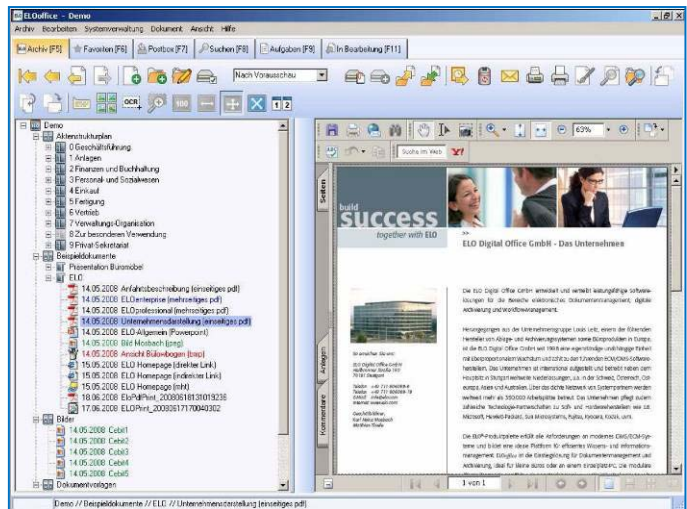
ELOoffice - Demo

Archiv Bearbeiten Systemverwaltung Dokument Ansicht Hilfe

Archiv [F5] Favoriten [F6] Postbox [F7] Suchen [F8] Aufgaben [F9] In Bearbeitung [F11]

Nach Vorausschau

OCR 100 1 2

Demo
Aktenstrukturplan
0 Geschäftsführung
1 Anlagen
2 Finanzen und Buchhaltung
3 Personal- und Sozialwesen
4 Einkauf
5 Fertigung
6 Vertrieb
7 Verwaltungs-Organisation
8 Zur besonderen Verwendung
9 Privat-Sekretariat
Beispieldokumente
Präsentation Büromöbel
ELO
14.05.2008 Anfahrtsbeschreibung (einseitiges pdf)
14.05.2008 ELOenterprise (mehrseitiges pdf)
14.05.2008 ELOprofessional (mehrseitiges pdf)
14.05.2008 Unternehmensdarstellung (einseitiges pdf)
14.05.2008 ELO-Allgemein (Powerpoint)
14.05.2008 Bild Mosbach (jpeg)
14.05.2008 Ansicht Bülowbogen (bmp)
15.05.2008 ELO Homepage (direkter Link)
15.05.2008 ELO Homepage (indirekter Link)
15.05.2008 ELO Homepage (mht)
18.06.2008 EloPdfPrint_20080618131019236
17.06.2008 ELOPrint_20080617170040302
Bilder
14.05.2008 Cebit1
14.05.2008 Cebit2
14.05.2008 Cebit3
14.05.2008 Cebit4
14.05.2008 Cebit5
Dokumentvorlagen

63%

Suche im Web

Seiten

Anlagen

Kommentare

build success together with ELO

ELO Digital Office GmbH - Das Unternehmen

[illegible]

1 von 1

Demo // Beispieldokumente // ELO // Unternehmensdarstellung (einseitiges pdf)